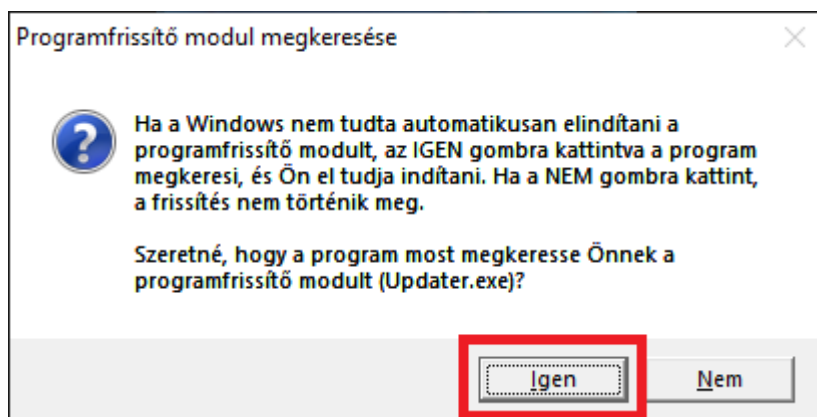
Programfrissítő modul megkeresése

Ha a Windows nem tudta automatikusan elindítani a programfrissítő modult, az IGEN gombra kattintva a program megkeresi, és Ön el tudja indítani. Ha a NEM gombra kattint, a frissítés nem történik meg.

Szeretné, hogy a program most megkeresse Önnek a programfrissítő modult (Updater.exe)?

Igen

Nem